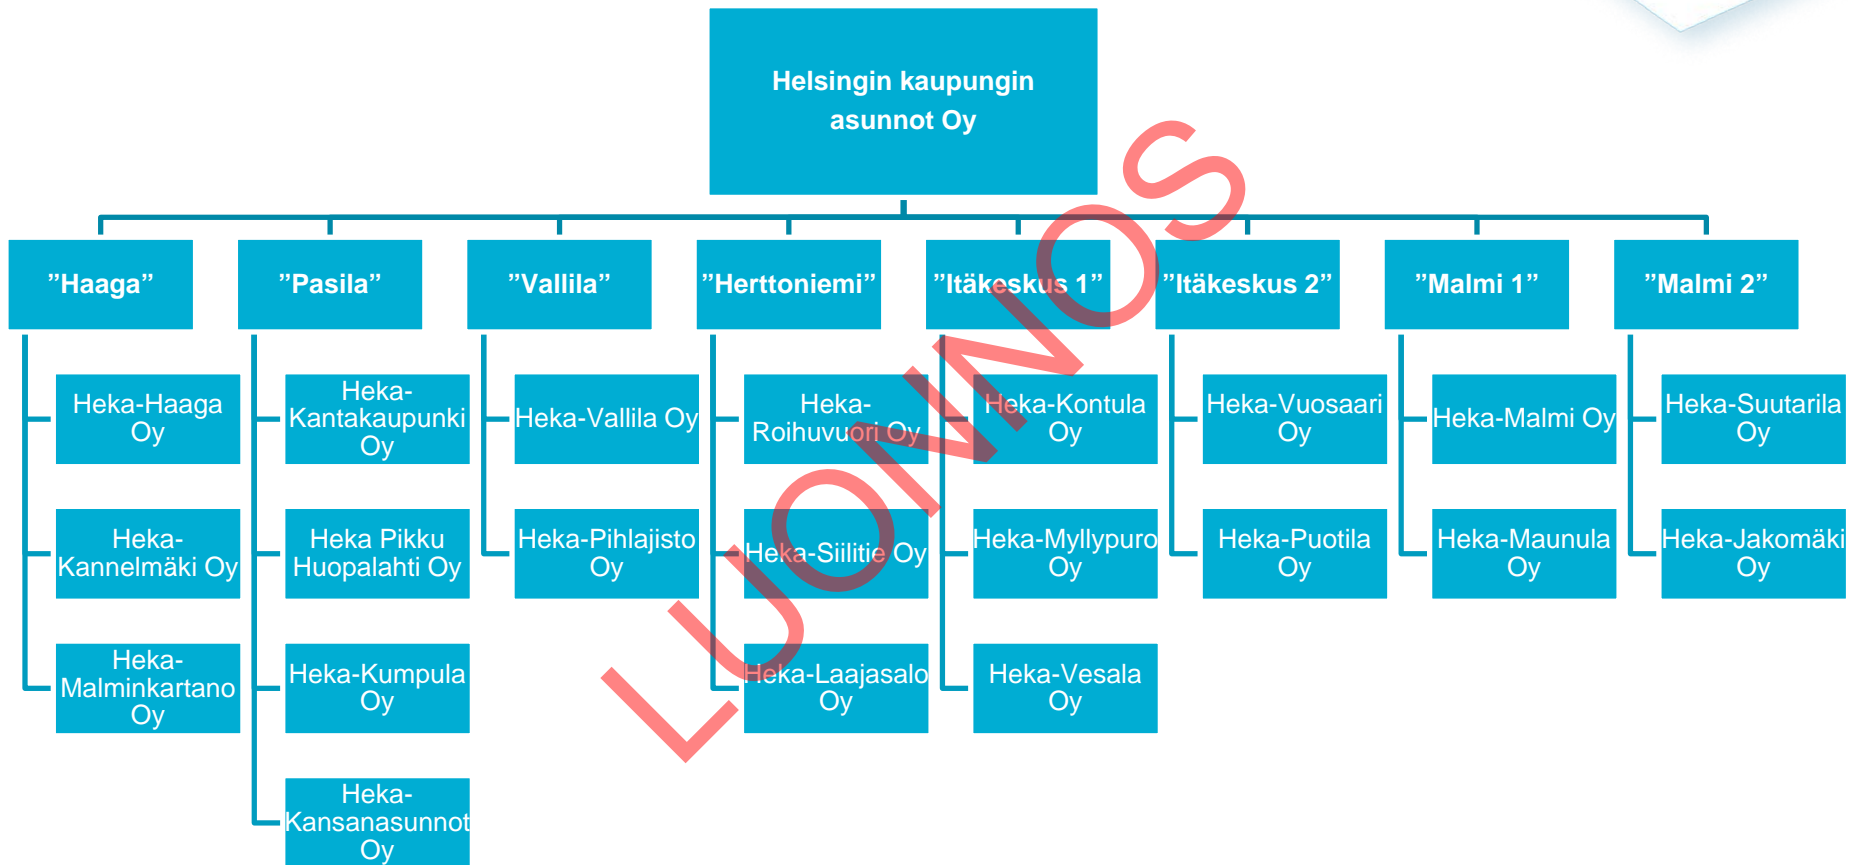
Helsingin kaupungin asunnot Oy

”Haaga”

Heka-Haaga Oy

Heka-Kannelmäki Oy

Heka-Malminkartano Oy

”Pasila”

Heka-Kantakaupunki Oy

Heka Pikku Huopalahti Oy

Heka-Kumpula Oy

Heka-Kansanasunnot Oy

”Vallila”

Heka-Vallila Oy

Heka-Pihlajisto Oy

”Herttoniemi”

Heka-Roihuvuori Oy

Heka-Siilitie Oy

Heka-Laajasalo Oy

”Itäkeskus 1”

Heka-Kontula Oy

Heka-Myllypuro Oy

Heka-Vesala Oy

”Itäkeskus 2”

Heka-Vuosaari Oy

Heka-Puotila Oy

”Malmi 1”

Heka-Malmi Oy

Heka-Maunula Oy

”Malmi 2”

Heka-Suutarila Oy

Heka-Jakomäki Oy

LUONNOS